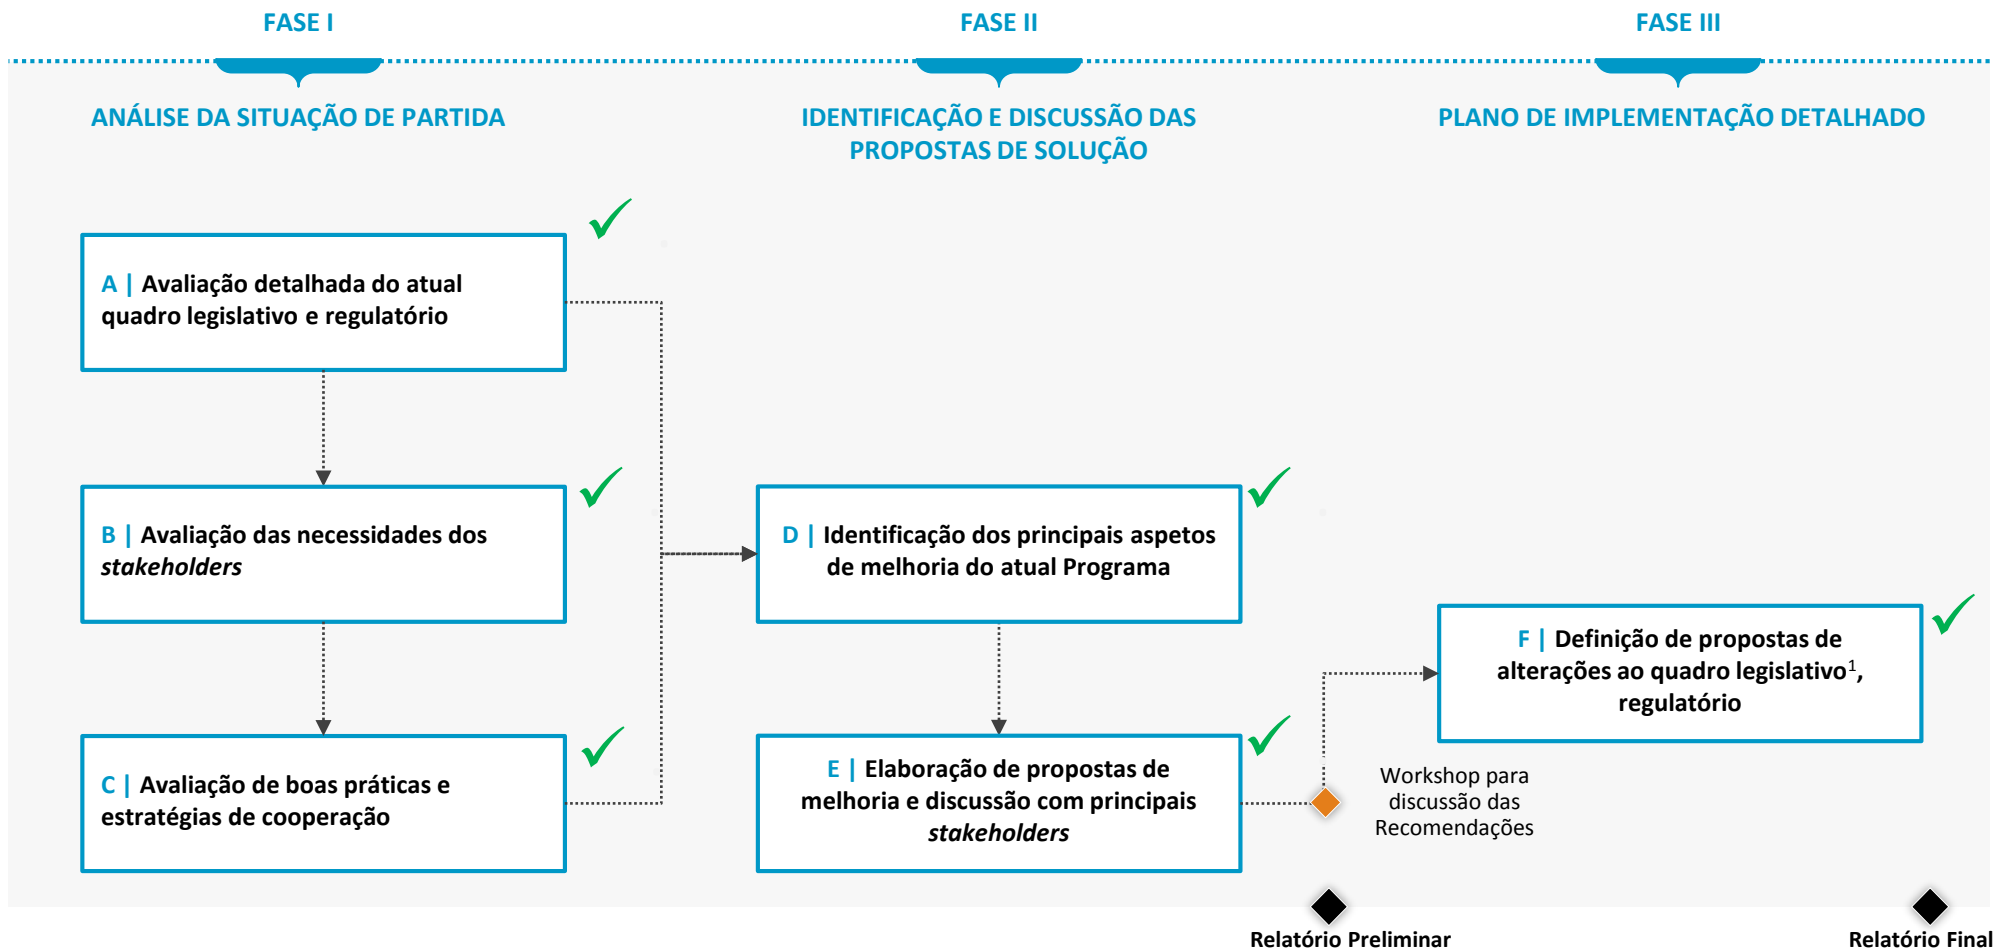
FASE I

FASE II

FASE III

ANÁLISE DA SITUAÇÃO DE PARTIDA

IDENTIFICAÇÃO E DISCUSSÃO DAS PROPOSTAS DE SOLUÇÃO

PLANO DE IMPLEMENTAÇÃO DETALHADO

A | Avaliação detalhada do atual quadro legislativo e regulatório

B | Avaliação das necessidades dos *stakeholders*

C | Avaliação de boas práticas e estratégias de cooperação

D | Identificação dos principais aspetos de melhoria do atual Programa

E | Elaboração de propostas de melhoria e discussão com principais *stakeholders*

F | Definição de propostas de alterações ao quadro legislativo$^1$, regulatório

Workshop para discussão das Recomendações

Relatório Preliminar

Relatório Final